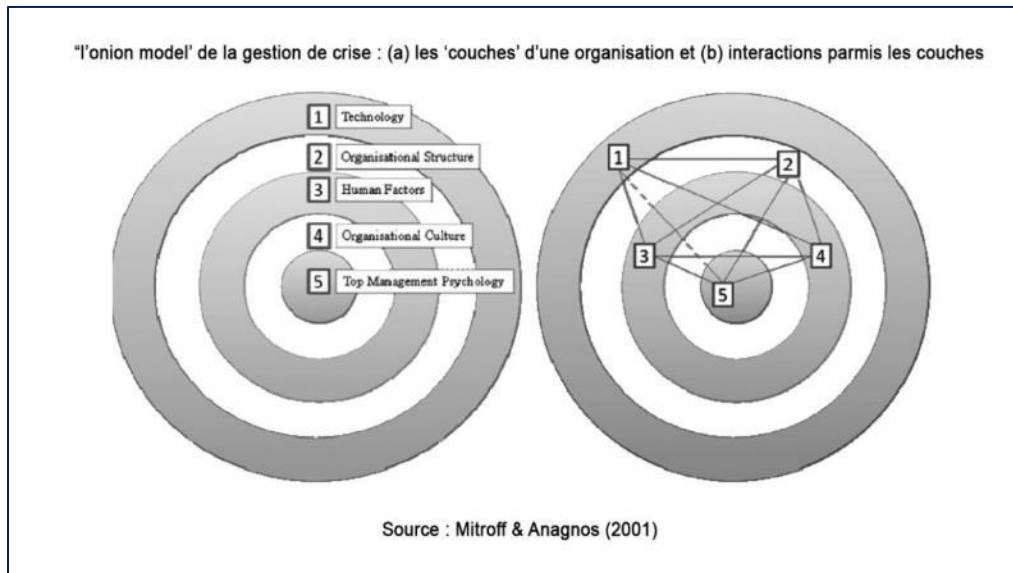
"l'onion model' de la gestion de crise : (a) les 'couches' d'une organisation et (b) interactions parmis les couches

1 Technology

2 Organisational Structure

3 Human Factors

4 Organisational Culture

5 Top Management Psychology

1

2

3

4

5

Source : Mitroff & Anagnos (2001)